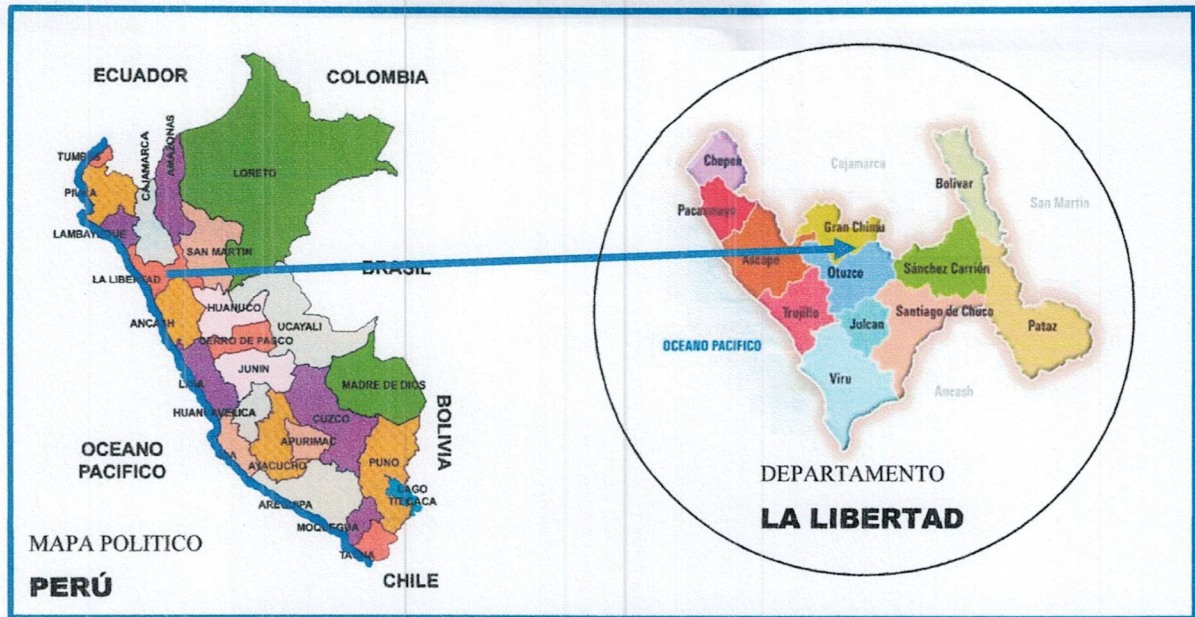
ECUADOR
COLOMBIA
TUMBES
PIURA
LAMBAYEQUE
CAJAMARCA
AMAZONAS
LORETO
SAN MARTIN
LA LIBERTAD
BRASIL
ANCASH
HUANUCO
UCAYALI
CERRO DE PASCO
JUNIN
LIMA
MADRE DE DIOS
HUANCAVELICA
CUZCO
BOLIVIA
APURIMAC
AYACUCHO
PUNO
ICA
OCEANO PACIFICO
AREQUIPA
LAGO TITICACA
MOQUEGUA
TACNA
MAPA POLITICO
PERÚ
CHILE

Chepen
Cajamarca
Bolivar
San Martin
Pacasmayo
Gran Chimu
Ascope
Otuzco
Sánchez Carrión
Trujillo
Santiago de Chuco
Julcan
Pataz
OCEANO PACIFICO
Viru
Ancash
DEPARTAMENTO
LA LIBERTAD